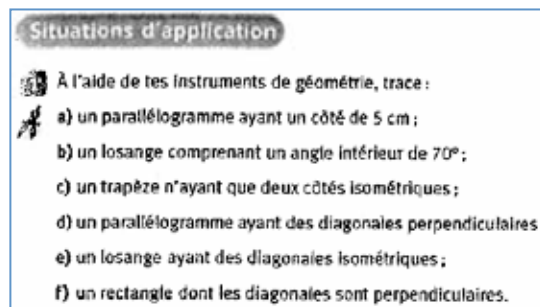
Situations d'application

À l'aide de tes instruments de géométrie, trace :

a) un parallélogramme ayant un côté de 5 cm ;

b) un losange comprenant un angle intérieur de 70° ;

c) un trapèze n'ayant que deux côtés isométriques ;

d) un parallélogramme ayant des diagonales perpendiculaires

e) un losange ayant des diagonales isométriques ;

f) un rectangle dont les diagonales sont perpendiculaires.